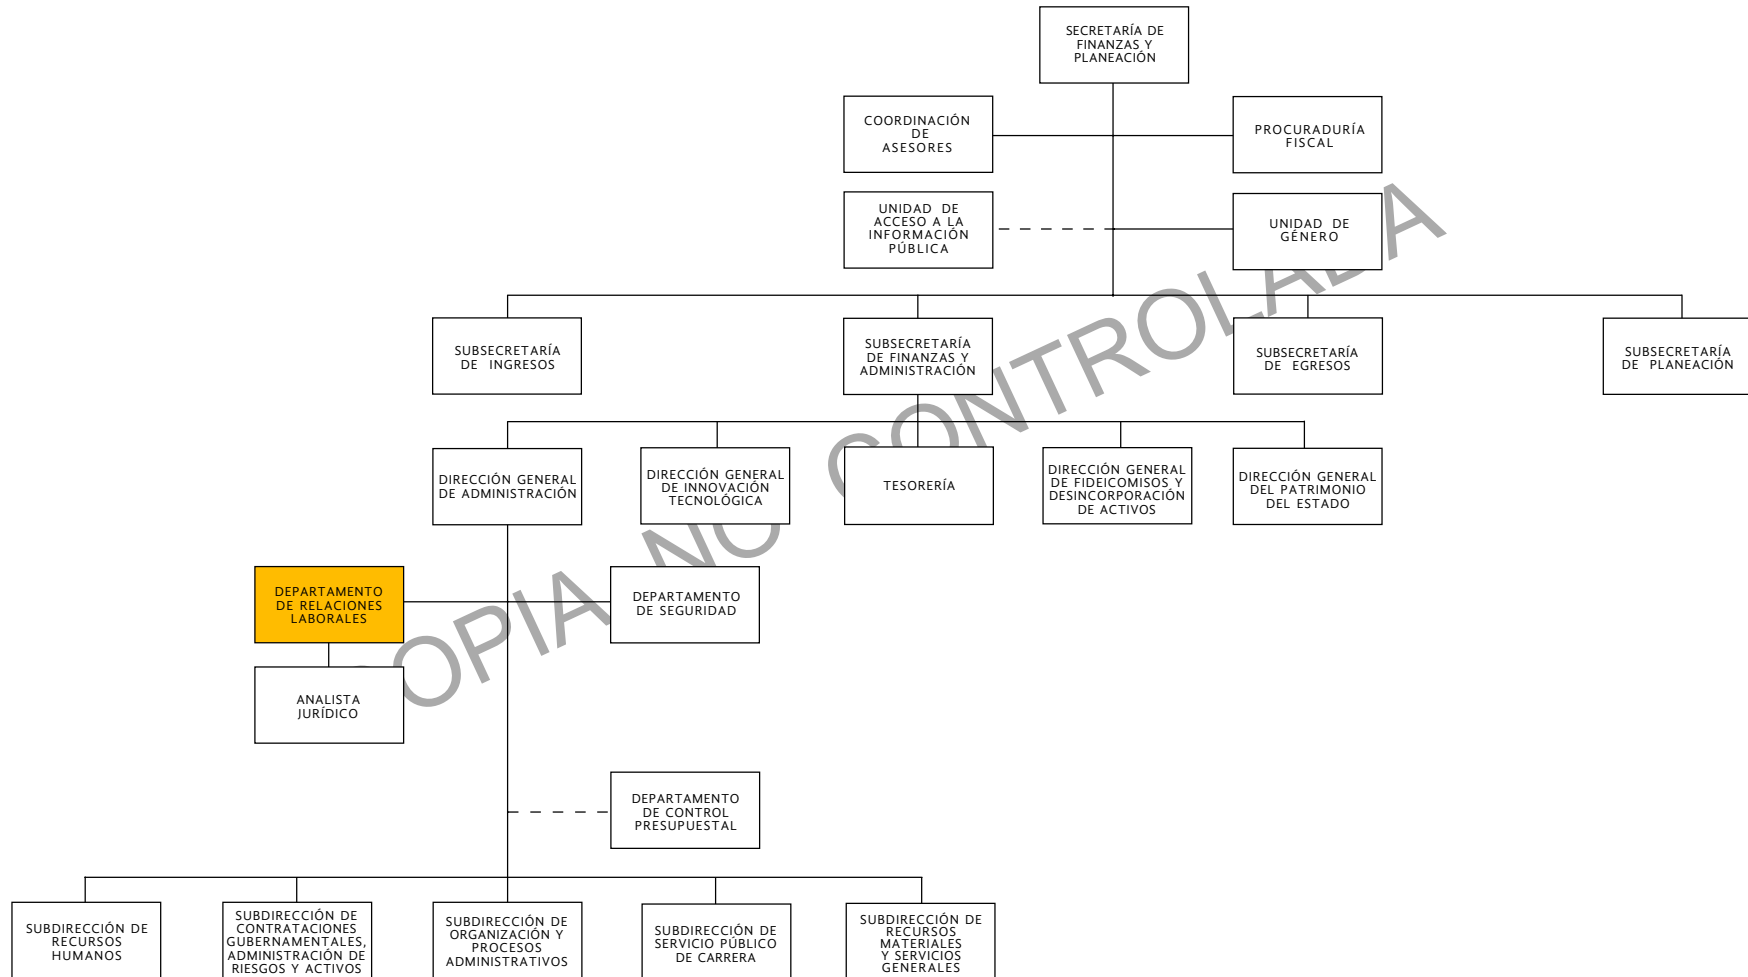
SECRETARÍA DE FINANZAS Y PLANEACIÓN

COORDINACIÓN DE ASESORES

PROCURADURÍA FISCAL

UNIDAD DE ACCESO A LA INFORMACIÓN PÚBLICA

UNIDAD DE GÉNERO

SUBSECRETARÍA DE INGRESOS

SUBSECRETARÍA DE FINANZAS Y ADMINISTRACIÓN

SUBSECRETARÍA DE EGRESOS

SUBSECRETARÍA DE PLANEACIÓN

DIRECCIÓN GENERAL DE ADMINISTRACIÓN

DIRECCIÓN GENERAL DE INNOVACIÓN TECNOLÓGICA

TESORERÍA

DIRECCIÓN GENERAL DE FIDEICOMISOS Y DESINCORPORACIÓN DE ACTIVOS

DIRECCIÓN GENERAL DEL PATRIMONIO DEL ESTADO

DEPARTAMENTO DE RELACIONES LABORALES

DEPARTAMENTO DE SEGURIDAD

ANALISTA JURÍDICO

DEPARTAMENTO DE CONTROL PRESUPUESTAL

SUBDIRECCIÓN DE RECURSOS HUMANOS

SUBDIRECCIÓN DE CONTRATACIONES GUBERNAMENTALES, ADMINISTRACIÓN DE RIESGOS Y ACTIVOS

SUBDIRECCIÓN DE ORGANIZACIÓN Y PROCESOS ADMINISTRATIVOS

SUBDIRECCIÓN DE SERVICIO PÚBLICO DE CARRERA

SUBDIRECCIÓN DE RECURSOS MATERIALES Y SERVICIOS GENERALES

COPIA NO CONTROLADA